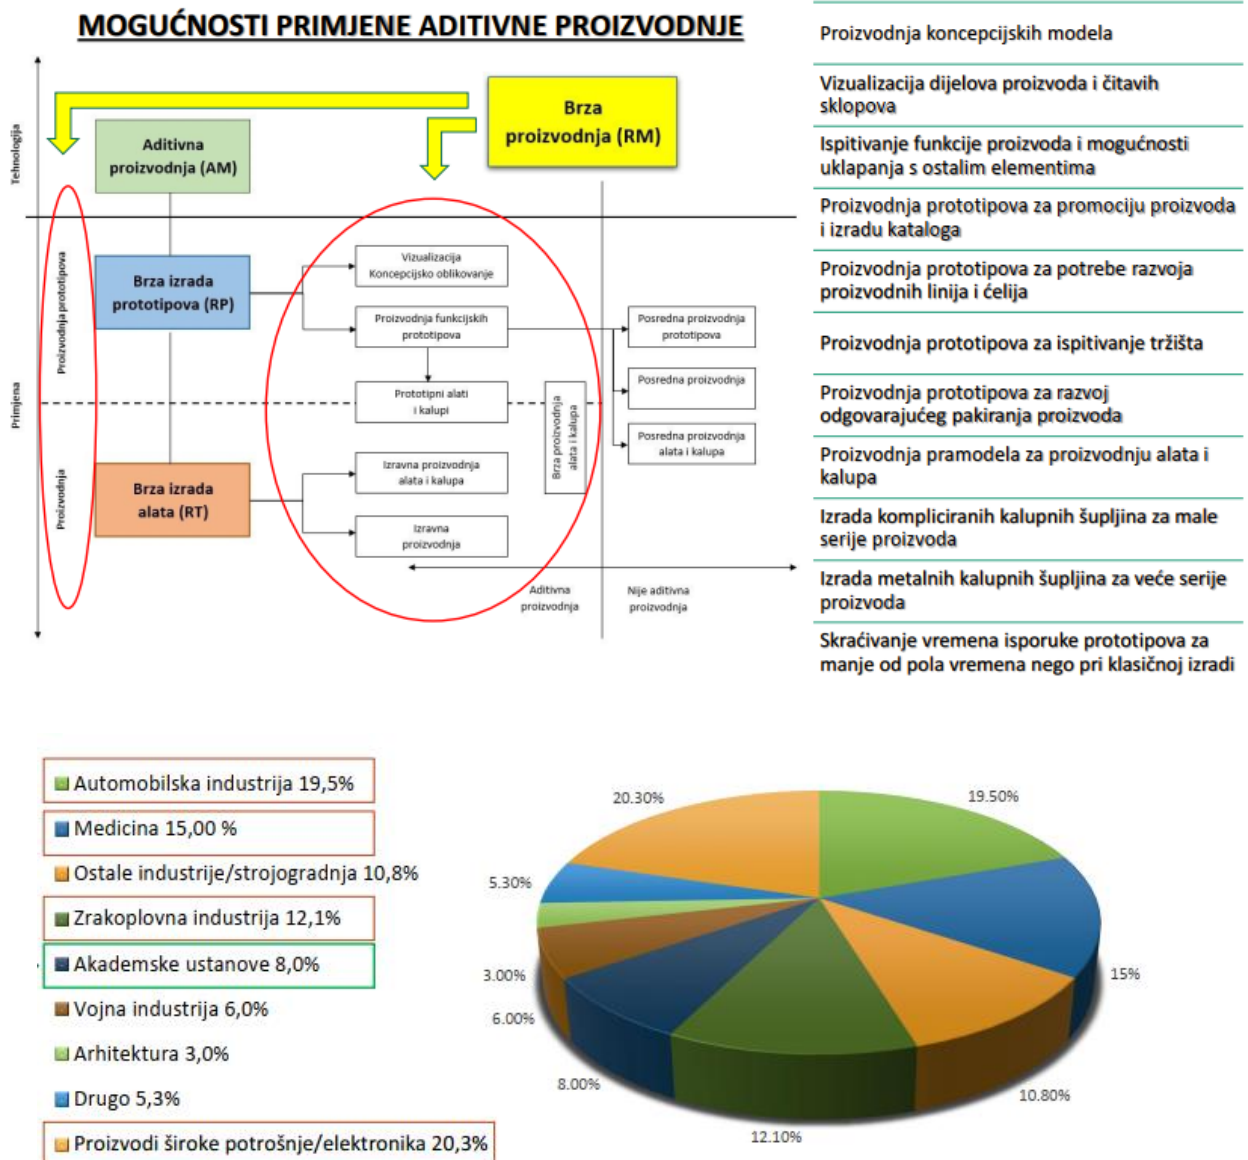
MOGUĆNOSTI PRIMJENE ADITIVNE PROIZVODNJE

Tehnologija

Primjena

Aditivna proizvodnja (AM)

Brza proizvodnja (RM)

Proizvodnja prototipova

Brza izrada prototipova (RP)

Proizvodnja

Brza izrada alata (RT)

Vizualizacija Koncepcijsko oblikovanje

Proizvodnja funkcijskih prototipova

Prototipni alati i kalupi

Brza proizvodnja alata i kalupa

Izravna proizvodnja alata i kalupa

Izravna proizvodnja

Posredna proizvodnja prototipova

Posredna proizvodnja

Posredna proizvodnja alata i kalupa

Aditivna proizvodnja

Nije aditivna proizvodnja

Proizvodnja koncepcijskih modela

Vizualizacija dijelova proizvoda i čitavih sklopova

Ispitivanje funkcije proizvoda i mogućnosti uklapanja s ostalim elementima

Proizvodnja prototipova za promociju proizvoda i izradu kataloga

Proizvodnja prototipova za potrebe razvoja proizvodnih linija i ćelija

Proizvodnja prototipova za ispitivanje tržišta

Proizvodnja prototipova za razvoj odgovarajućeg pakiranja proizvoda

Proizvodnja pramodela za proizvodnju alata i kalupa

Izrada kompliciranih kalupnih šupljina za male serije proizvoda

Izrada metalnih kalupnih šupljina za veće serije proizvoda

Skraćivanje vremena isporuke prototipova za manje od pola vremena nego pri klasičnoj izradi

Automobilska industrija 19,5%
Medicina 15,00 %
Ostale industrije/strojogradnja 10,8%
Zrakoplovna industrija 12,1%
Akademske ustanove 8,0%
Vojna industrija 6,0%
Arhitektura 3,0%
Drugo 5,3%
Proizvodi široke potrošnje/elektronika 20,3%

20.30%
19.50%
5.30%
15%
3.00%
6.00%
8.00%
10.80%
12.10%